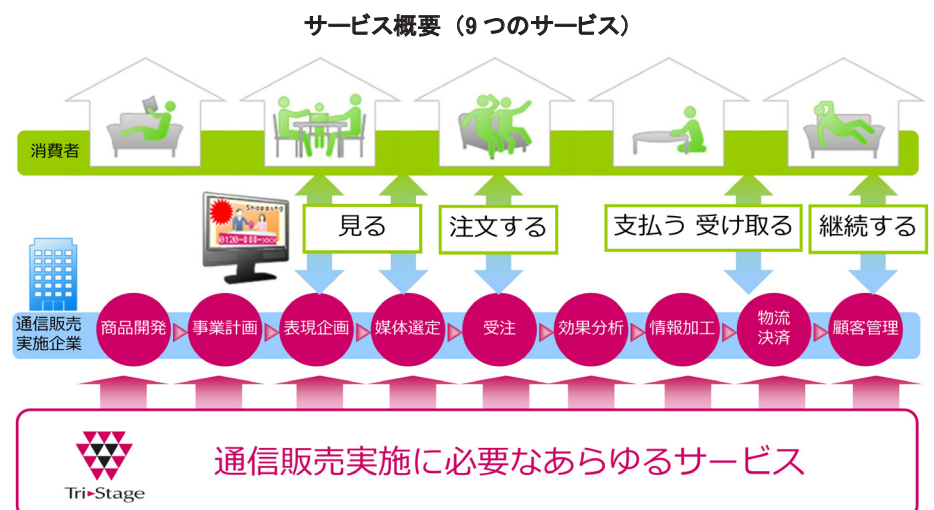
サービス概要（9つのサービス）

消費者

Shopping

0120-000-000

見る

注文する

支払う 受け取る

継続する

通信販売実施企業

商品開発

事業計画

表現企画

媒体選定

受注

効果分析

情報加工

物流決済

顧客管理

Tri-Stage

通信販売実施に必要なあらゆるサービス